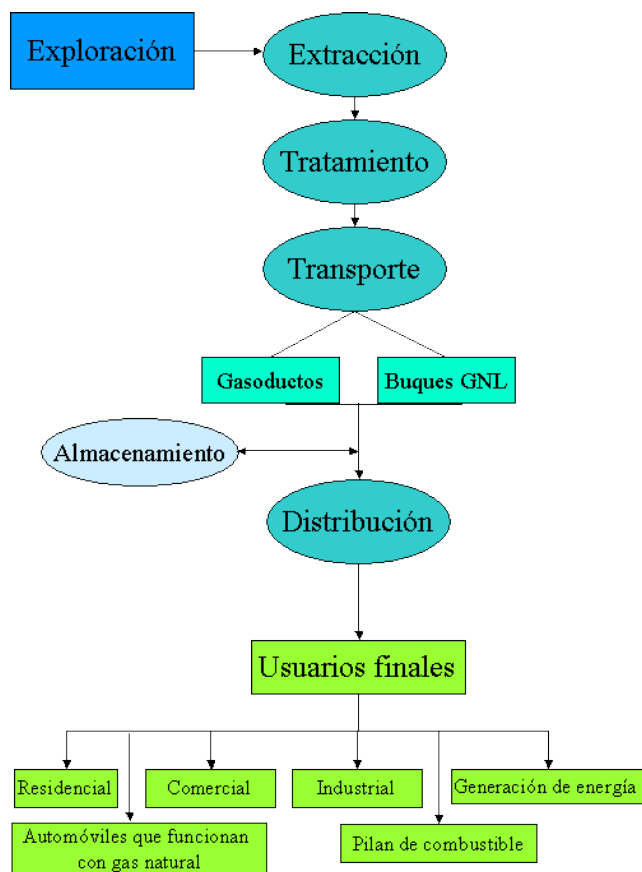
Exploración

Extracción

Tratamiento

Transporte

Gasoductos

Buques GNL

Almacenamiento

Distribución

Usuarios finales

Residencial

Comercial

Industrial

Generación de energía

Automóviles que funcionan con gas natural

Pilan de combustible